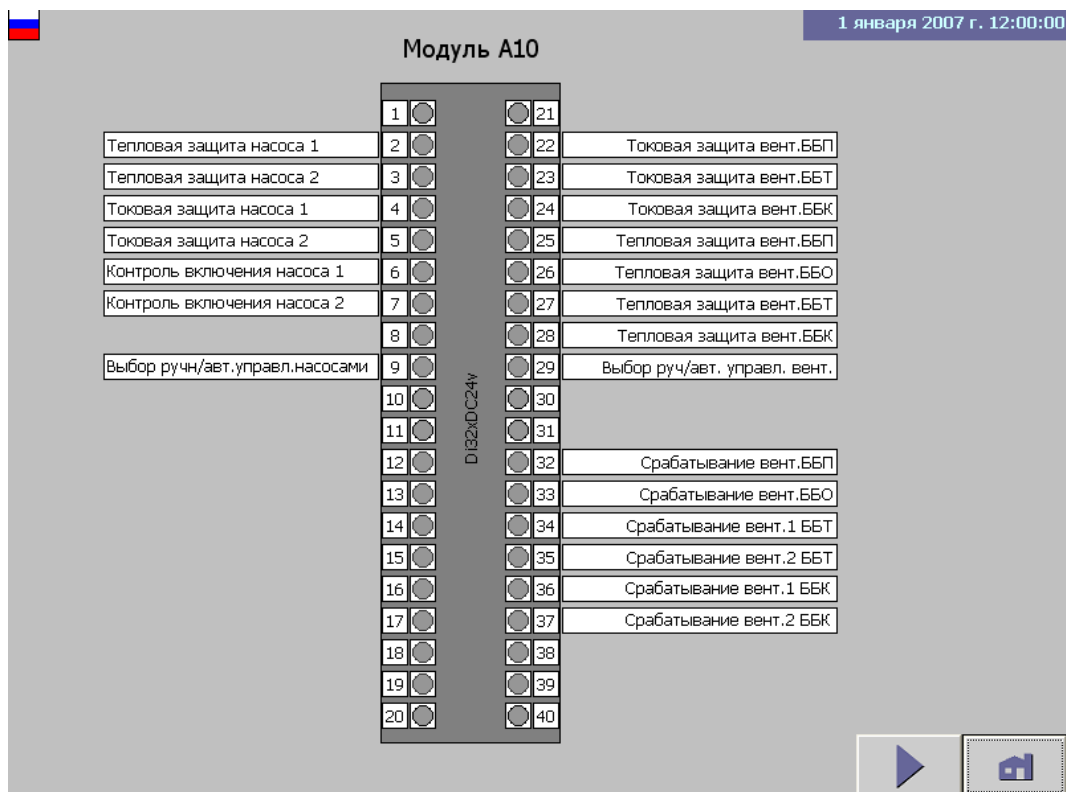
1 января 2007 г. 12:00:00

Модуль А10

DI32xDC24v

| Подпись | № | № | Подпись |
|---|---|---|---|
| | 1 | 21 | |
| Тепловая защита насоса 1 | 2 | 22 | Токовая защита вент.ББП |
| Тепловая защита насоса 2 | 3 | 23 | Токовая защита вент.ББТ |
| Токовая защита насоса 1 | 4 | 24 | Токовая защита вент.ББК |
| Токовая защита насоса 2 | 5 | 25 | Тепловая защита вент.ББП |
| Контроль включения насоса 1 | 6 | 26 | Тепловая защита вент.ББО |
| Контроль включения насоса 2 | 7 | 27 | Тепловая защита вент.ББТ |
| | 8 | 28 | Тепловая защита вент.ББК |
| Выбор ручн/авт.управл.насосами | 9 | 29 | Выбор руч/авт. управл. вент. |
| | 10 | 30 | |
| | 11 | 31 | |
| | 12 | 32 | Срабатывание вент.ББП |
| | 13 | 33 | Срабатывание вент.ББО |
| | 14 | 34 | Срабатывание вент.1 ББТ |
| | 15 | 35 | Срабатывание вент.2 ББТ |
| | 16 | 36 | Срабатывание вент.1 ББК |
| | 17 | 37 | Срабатывание вент.2 ББК |
| | 18 | 38 | |
| | 19 | 39 | |
| | 20 | 40 | |